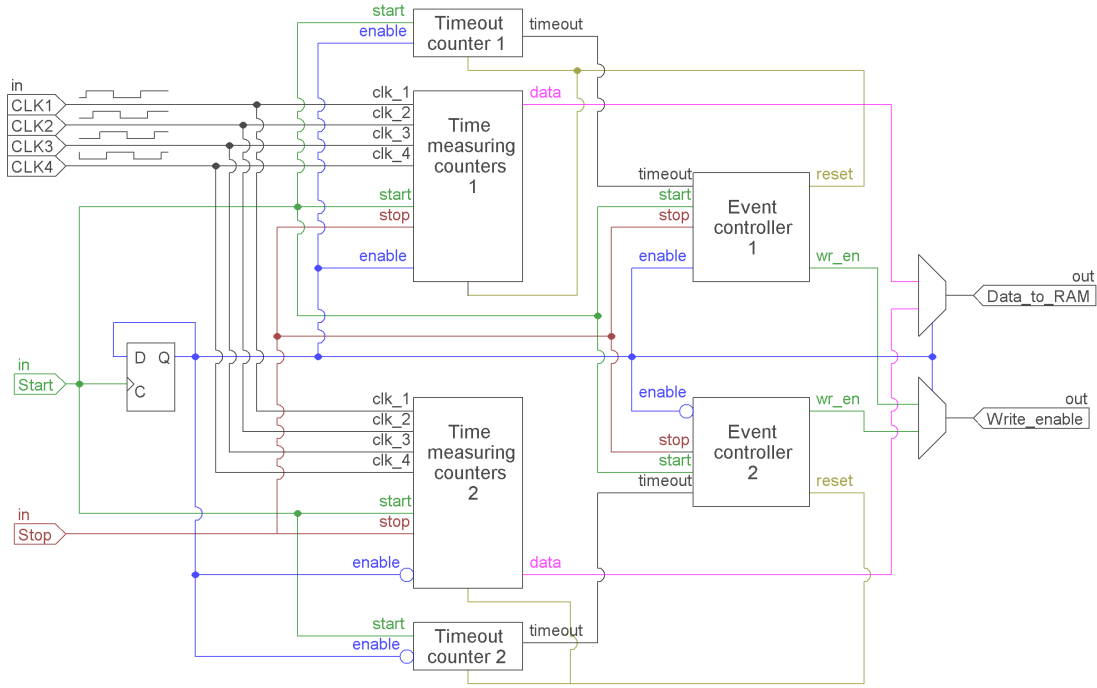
start
enable
Timeout counter 1
timeout

in
CLK1
CLK2
CLK3
CLK4

clk_1
clk_2
clk_3
clk_4
data
Time measuring counters 1

start
stop
enable

timeout
start
stop
enable
Event controller 1
reset
wr_en

out
Data_to_RAM

D Q
C

in
Start

enable
stop
start
timeout
Event controller 2
wr_en
reset

out
Write_enable

clk_1
clk_2
clk_3
clk_4
Time measuring counters 2

in
Stop
start
stop
enable
data

start
enable
Timeout counter 2
timeout